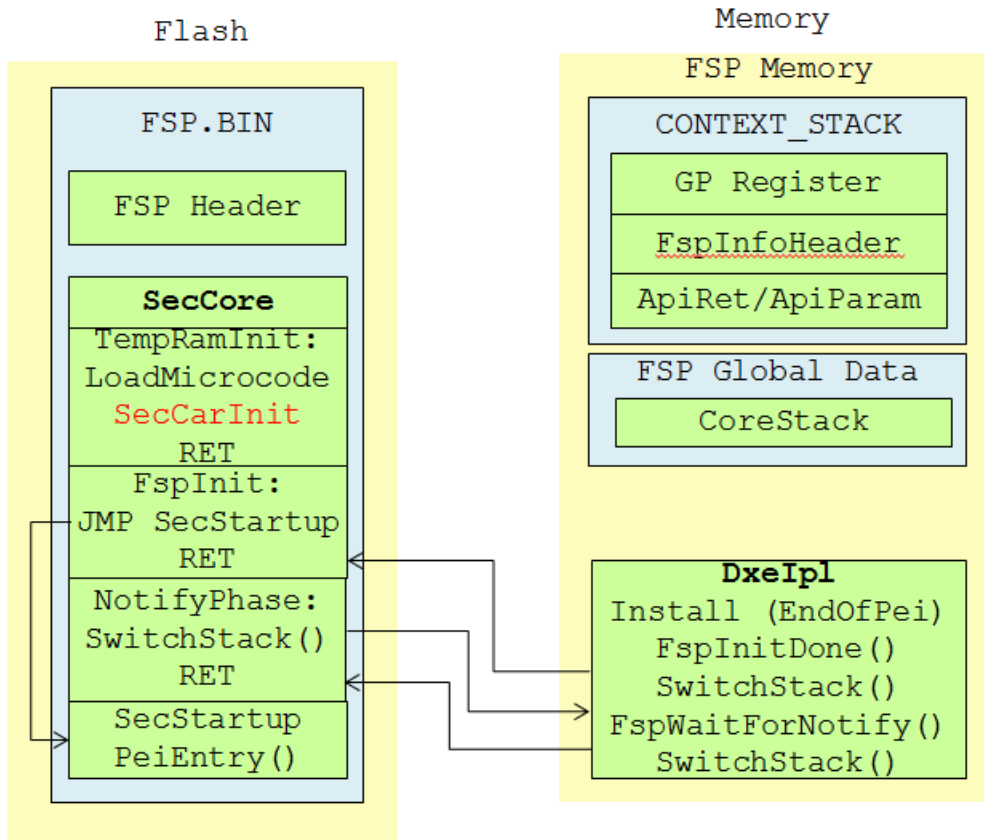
Flash

FSP.BIN

FSP Header

SecCore

TempRamInit:
LoadMicrocode
SecCarInit
RET

FspInit:
JMP SecStartup
RET

NotifyPhase:
SwitchStack()
RET

SecStartup
PeiEntry()

Memory

FSP Memory

CONTEXT_STACK

GP Register

FspInfoHeader

ApiRet/ApiParam

FSP Global Data

CoreStack

DxeIpl
Install (EndOfPei)
FspInitDone()
SwitchStack()
FspWaitForNotify()
SwitchStack()